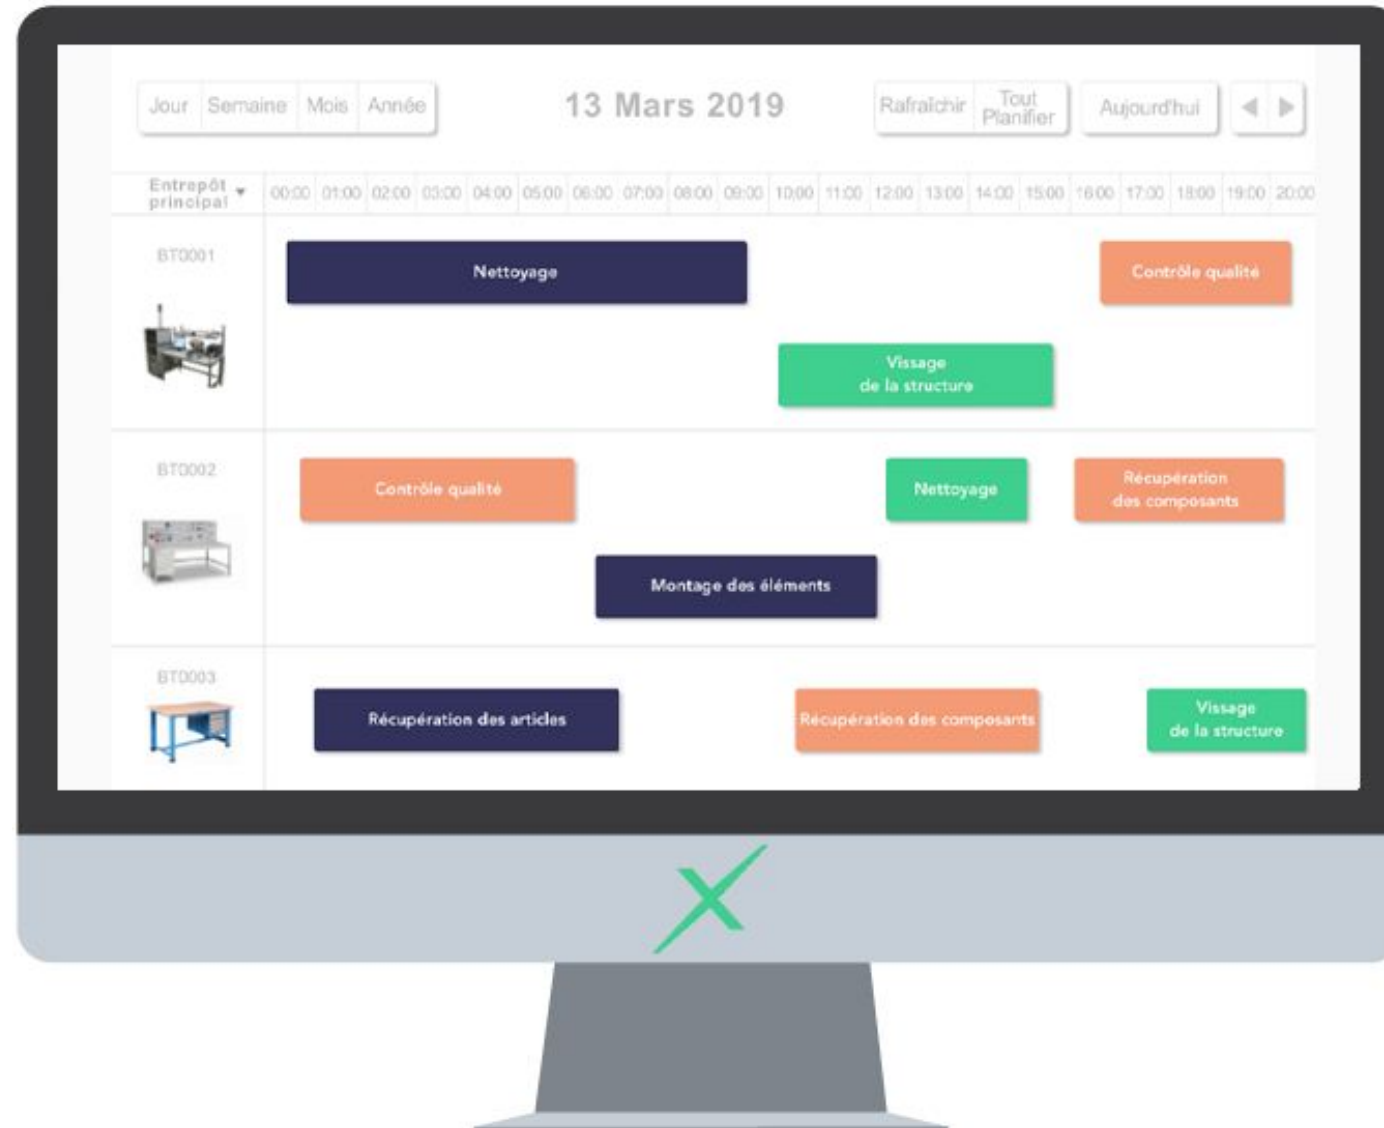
Jour Semaine Mois Année

13 Mars 2019

Rafraîchir Tout Planifier Aujourd'hui

Entrepôt principal

| Entrepôt principal | 00:00 | 01:00 | 02:00 | 03:00 | 04:00 | 05:00 | 06:00 | 07:00 | 08:00 | 09:00 | 10:00 | 11:00 | 12:00 | 13:00 | 14:00 | 15:00 | 16:00 | 17:00 | 18:00 | 19:00 | 20:00 |
|---|---|---|---|---|---|---|---|---|---|---|---|---|---|---|---|---|---|---|---|---|---|

BT0001

Nettoyage

Contrôle qualité

Vissage de la structure

BT0002

Contrôle qualité

Nettoyage

Récupération des composants

Montage des éléments

BT0003

Récupération des articles

Récupération des composants

Vissage de la structure